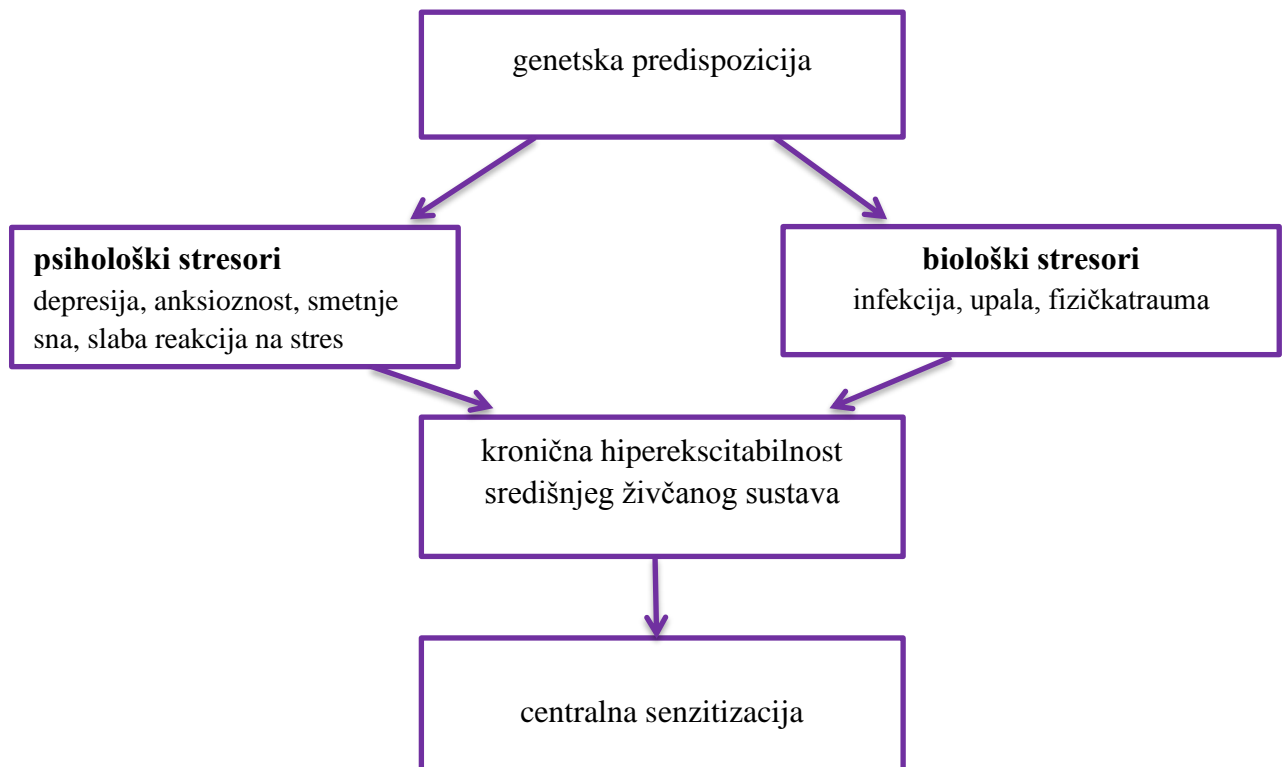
genetska predispozicija

**psihološki stresori**
depresija, anksioznost, smetnje sna, slaba reakcija na stres

**biološki stresori**
infekcija, upala, fizičkatrauma

kronična hiperekscitabilnost središnjeg živčanog sustava

centralna senzitizacija